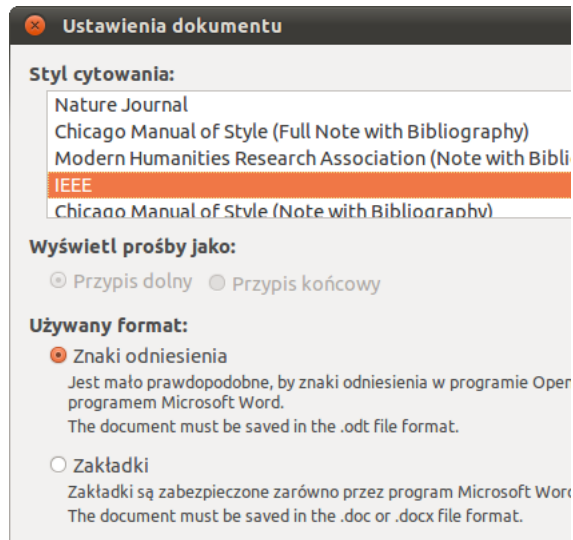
Ustawienia dokumentu

Styl cytowania:

Nature Journal
Chicago Manual of Style (Full Note with Bibliography)
Modern Humanities Research Association (Note with Bibli
IEEE
Chicago Manual of Style (Note with Bibliography)

Wyświetl prośby jako:

Przypis dolny
Przypis końcowy

Używany format:

Znaki odniesienia
Jest mało prawdopodobne, by znaki odniesienia w programie Oper programem Microsoft Word.
The document must be saved in the .odt file format.

Zakładki
Zakładki są zabezpieczone zarówno przez program Microsoft Word
The document must be saved in the .doc or .docx file format.